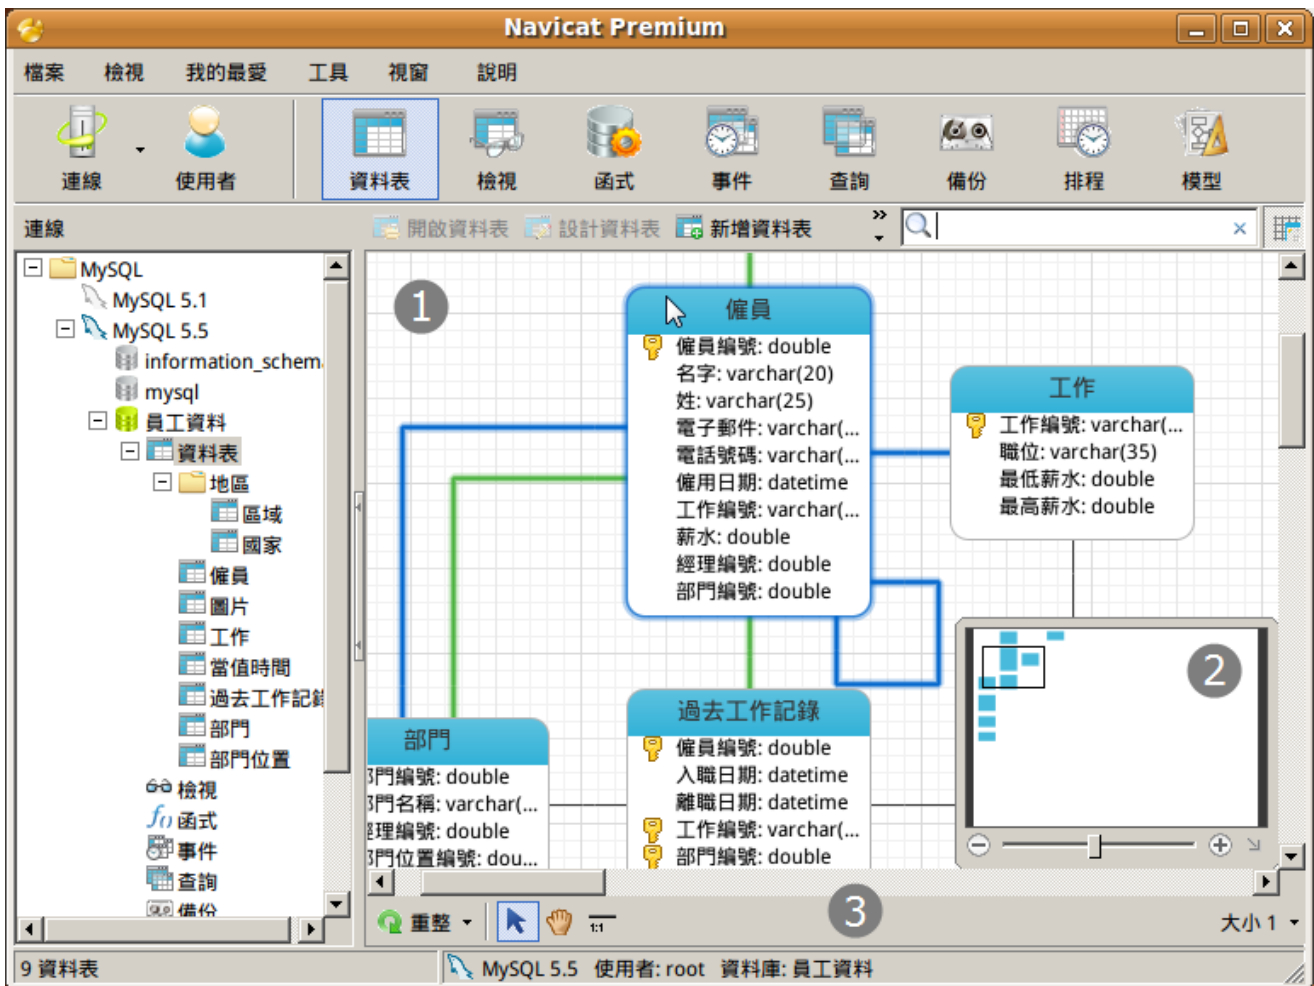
Navicat Premium

檔案 檢視 我的最愛 工具 視窗 說明

連線 使用者 資料表 檢視 函式 事件 查詢 備份 排程 模型

連線

開啟資料表 設計資料表 新增資料表

MySQL
MySQL 5.1
MySQL 5.5
information_schem
mysql
員工資料
資料表
地區
區域
國家
僱員
圖片
工作
當值時間
過去工作記錄
部門
部門位置
檢視
函式
事件
查詢
備份

1

僱員
僱員編號: double
名字: varchar(20)
姓: varchar(25)
電子郵件: varchar(...
電話號碼: varchar(...
僱用日期: datetime
工作編號: varchar(...
薪水: double
經理編號: double
部門編號: double

工作
工作編號: varchar(...
職位: varchar(35)
最低薪水: double
最高薪水: double

部門
門編號: double
門名稱: varchar(...
理編號: double
門位置編號: dou...

過去工作記錄
僱員編號: double
入職日期: datetime
離職日期: datetime
工作編號: varchar(...
部門編號: double

2

3

重整

1:1

大小 1

9 資料表

MySQL 5.5 使用者: root 資料庫: 員工資料